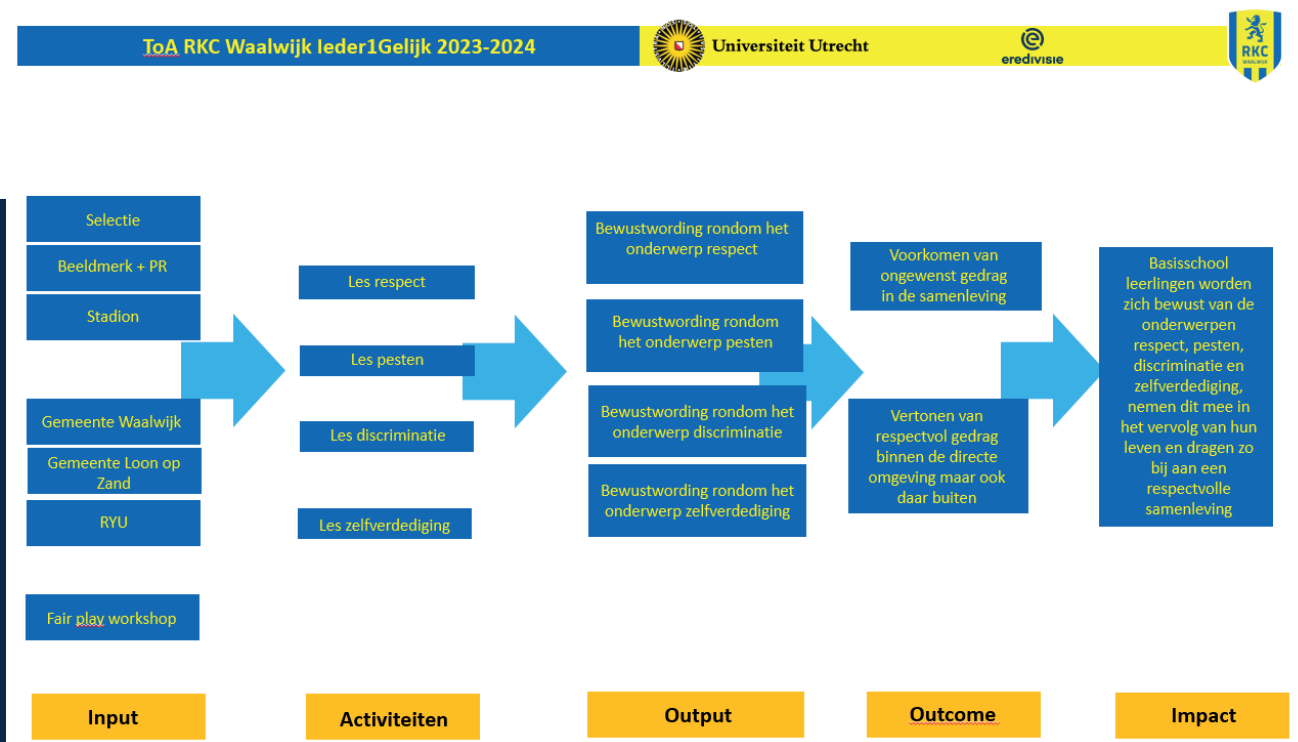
ToA RKC Waalwijk Ieder1Gelijk 2023-2024

Universiteit Utrecht

eredivisie

RKC WAALWIJK

Selectie

Beeldmerk + PR

Stadion

Gemeente Waalwijk

Gemeente Loon op Zand

RYU

Fair play workshop

Les respect

Les pesten

Les discriminatie

Les zelfverdediging

Bewustwording rondom het onderwerp respect

Bewustwording rondom het onderwerp pesten

Bewustwording rondom het onderwerp discriminatie

Bewustwording rondom het onderwerp zelfverdediging

Voorkomen van ongewenst gedrag in de samenleving

Vertonen van respectvol gedrag binnen de directe omgeving maar ook daar buiten

Basisschool leerlingen worden zich bewust van de onderwerpen respect, pesten, discriminatie en zelfverdediging, nemen dit mee in het vervolg van hun leven en dragen zo bij aan een respectvolle samenleving

Input

Activiteiten

Output

Outcome

Impact